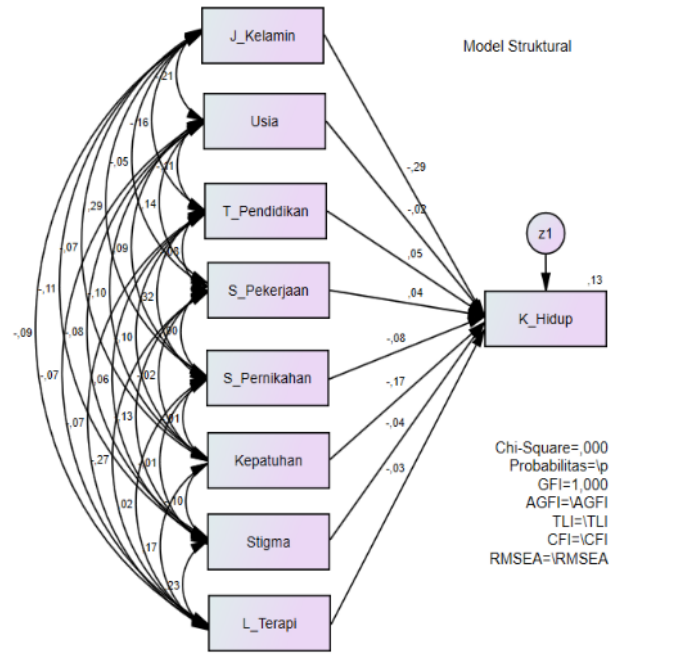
Model Struktural

J_Kelamin
Usia
T_Pendidikan
S_Pekerjaan
S_Pernikahan
Kepatuhan
Stigma
L_Terapi

z1
,13
K_Hidup

-,29
-,02
,05
,04
-,08
-,17
-,04
-,03

,21
-,16
-,05
,29
,07
-,11
-,09
,11
,14
,09
,10
,08
-,07
,03
,32
,10
,06
,07
,00
-,02
,13
-,27
,01
,01
,02
,10
,17
,23

Chi-Square=,000
Probabilitas=\p
GFI=1,000
AGFI=\AGFI
TLI=\TLI
CFI=\CFI
RMSEA=\RMSEA